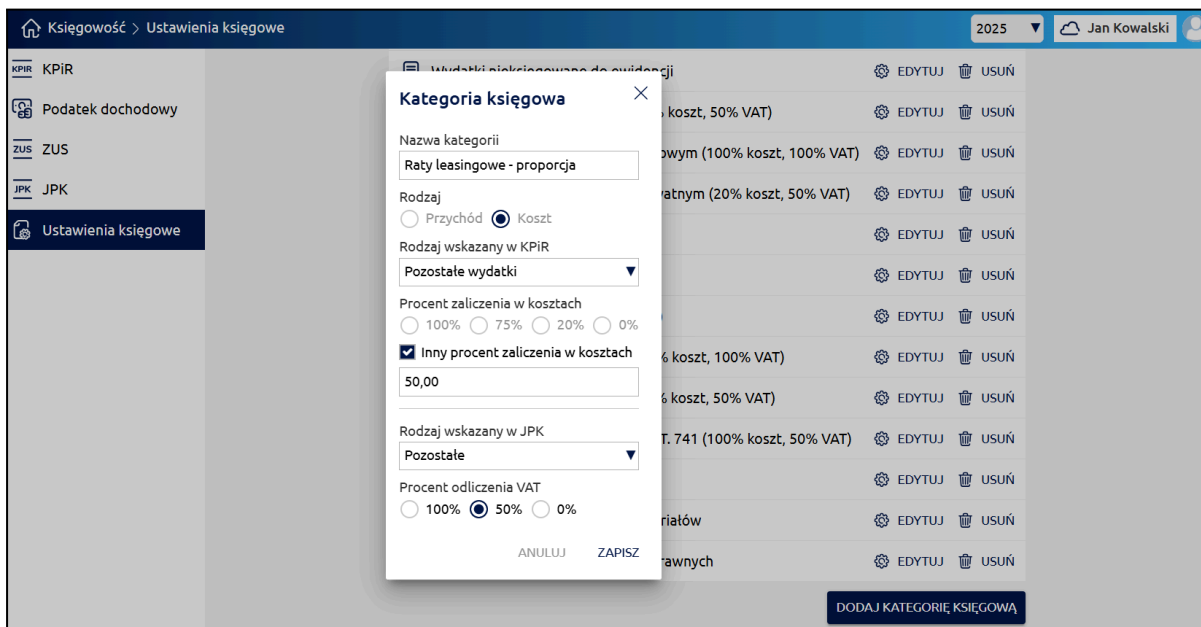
Księgowość > Ustawienia księgowe

2025 ▼ Jan Kowalski

KPIR KPiR
Podatek dochodowy
ZUS ZUS
JPK JPK
Ustawienia księgowe

Wydatki niezaksięgowane do ewidencji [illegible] EDYTUJ USUŃ
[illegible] koszt, 50% VAT) EDYTUJ USUŃ
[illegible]owym (100% koszt, 100% VAT) EDYTUJ USUŃ
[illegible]watnym (20% koszt, 50% VAT) EDYTUJ USUŃ
EDYTUJ USUŃ
EDYTUJ USUŃ
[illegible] EDYTUJ USUŃ
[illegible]% koszt, 100% VAT) EDYTUJ USUŃ
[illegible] koszt, 50% VAT) EDYTUJ USUŃ
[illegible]T. 741 (100% koszt, 50% VAT) EDYTUJ USUŃ
EDYTUJ USUŃ
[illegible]riałów EDYTUJ USUŃ
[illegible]rawnych EDYTUJ USUŃ

DODAJ KATEGORIĘ KSIĘGOWĄ

Kategoria księgowa ×

Nazwa kategorii
Raty leasingowe - proporcja

Rodzaj
Przychód Koszt

Rodzaj wskazany w KPiR
Pozostałe wydatki ▼

Procent zaliczenia w kosztach
100% 75% 20% 0%

Inny procent zaliczenia w kosztach
50,00

Rodzaj wskazany w JPK
Pozostałe ▼

Procent odliczenia VAT
100% 50% 0%

ANULUJ ZAPISZ